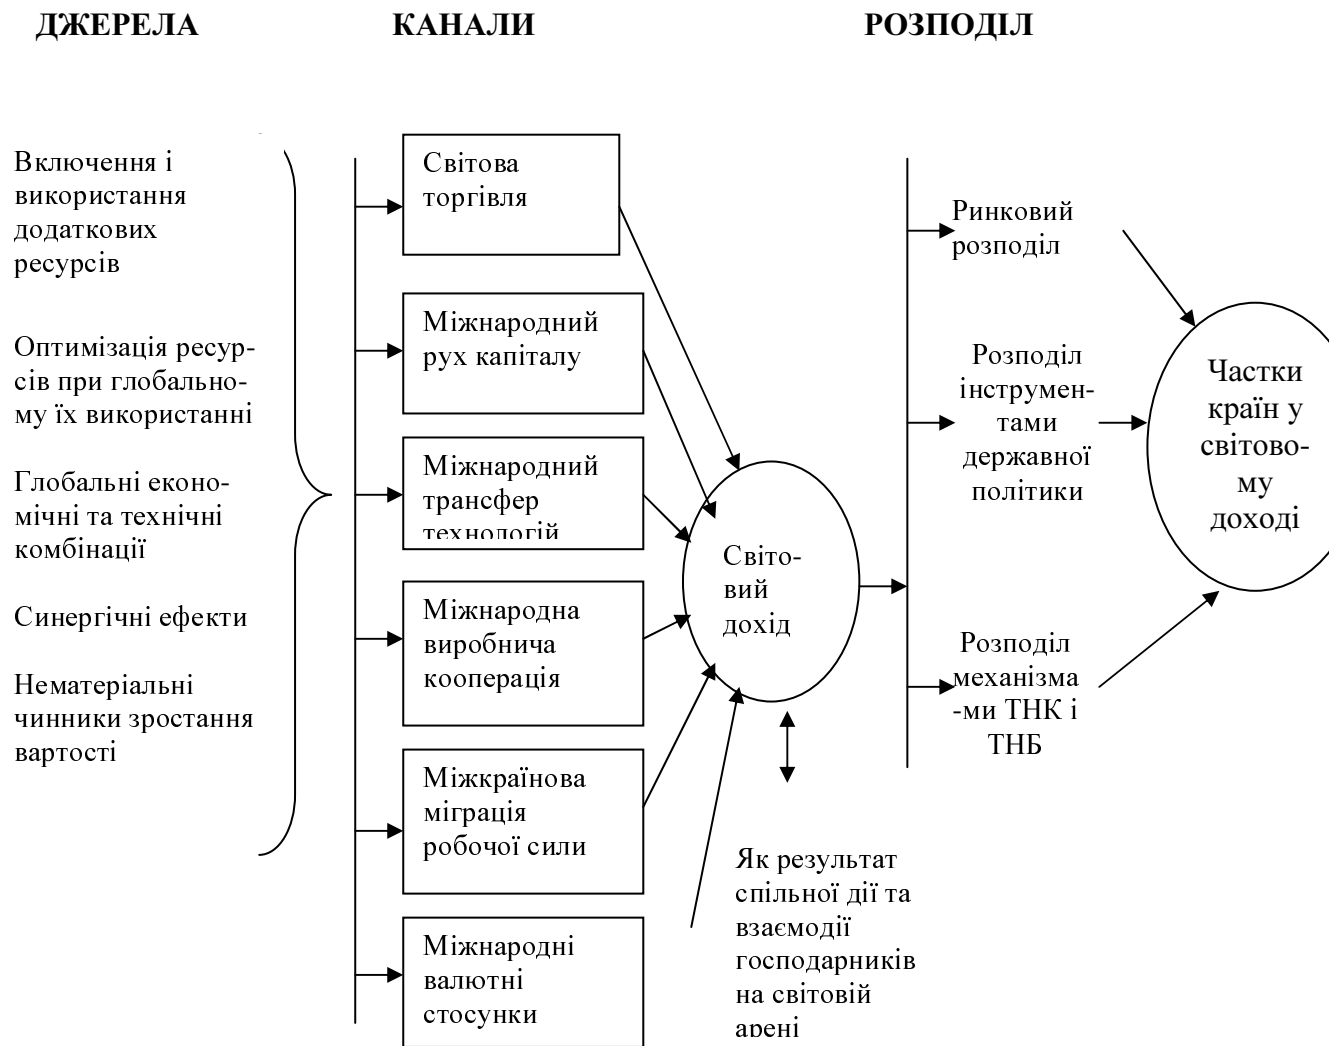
ДЖЕРЕЛА

КАНАЛИ

РОЗПОДІЛ

Включення і використання додаткових ресурсів

Оптимізація ресурсів при глобальному їх використанні

Глобальні економічні та технічні комбінації

Синергічні ефекти

Нематеріальні чинники зростання вартості

Світова торгівля

Міжнародний рух капіталу

Міжнародний трансфер технологій

Міжнародна виробнича кооперація

Міжкраїнова міграція робочої сили

Міжнародні валютні стосунки

Світовий дохід

Як результат спільної дії та взаємодії господарників на світовій арені

Ринковий розподіл

Розподіл інструментами державної політики

Розподіл механізмами ТНК і ТНБ

Частки країн у світовому доході